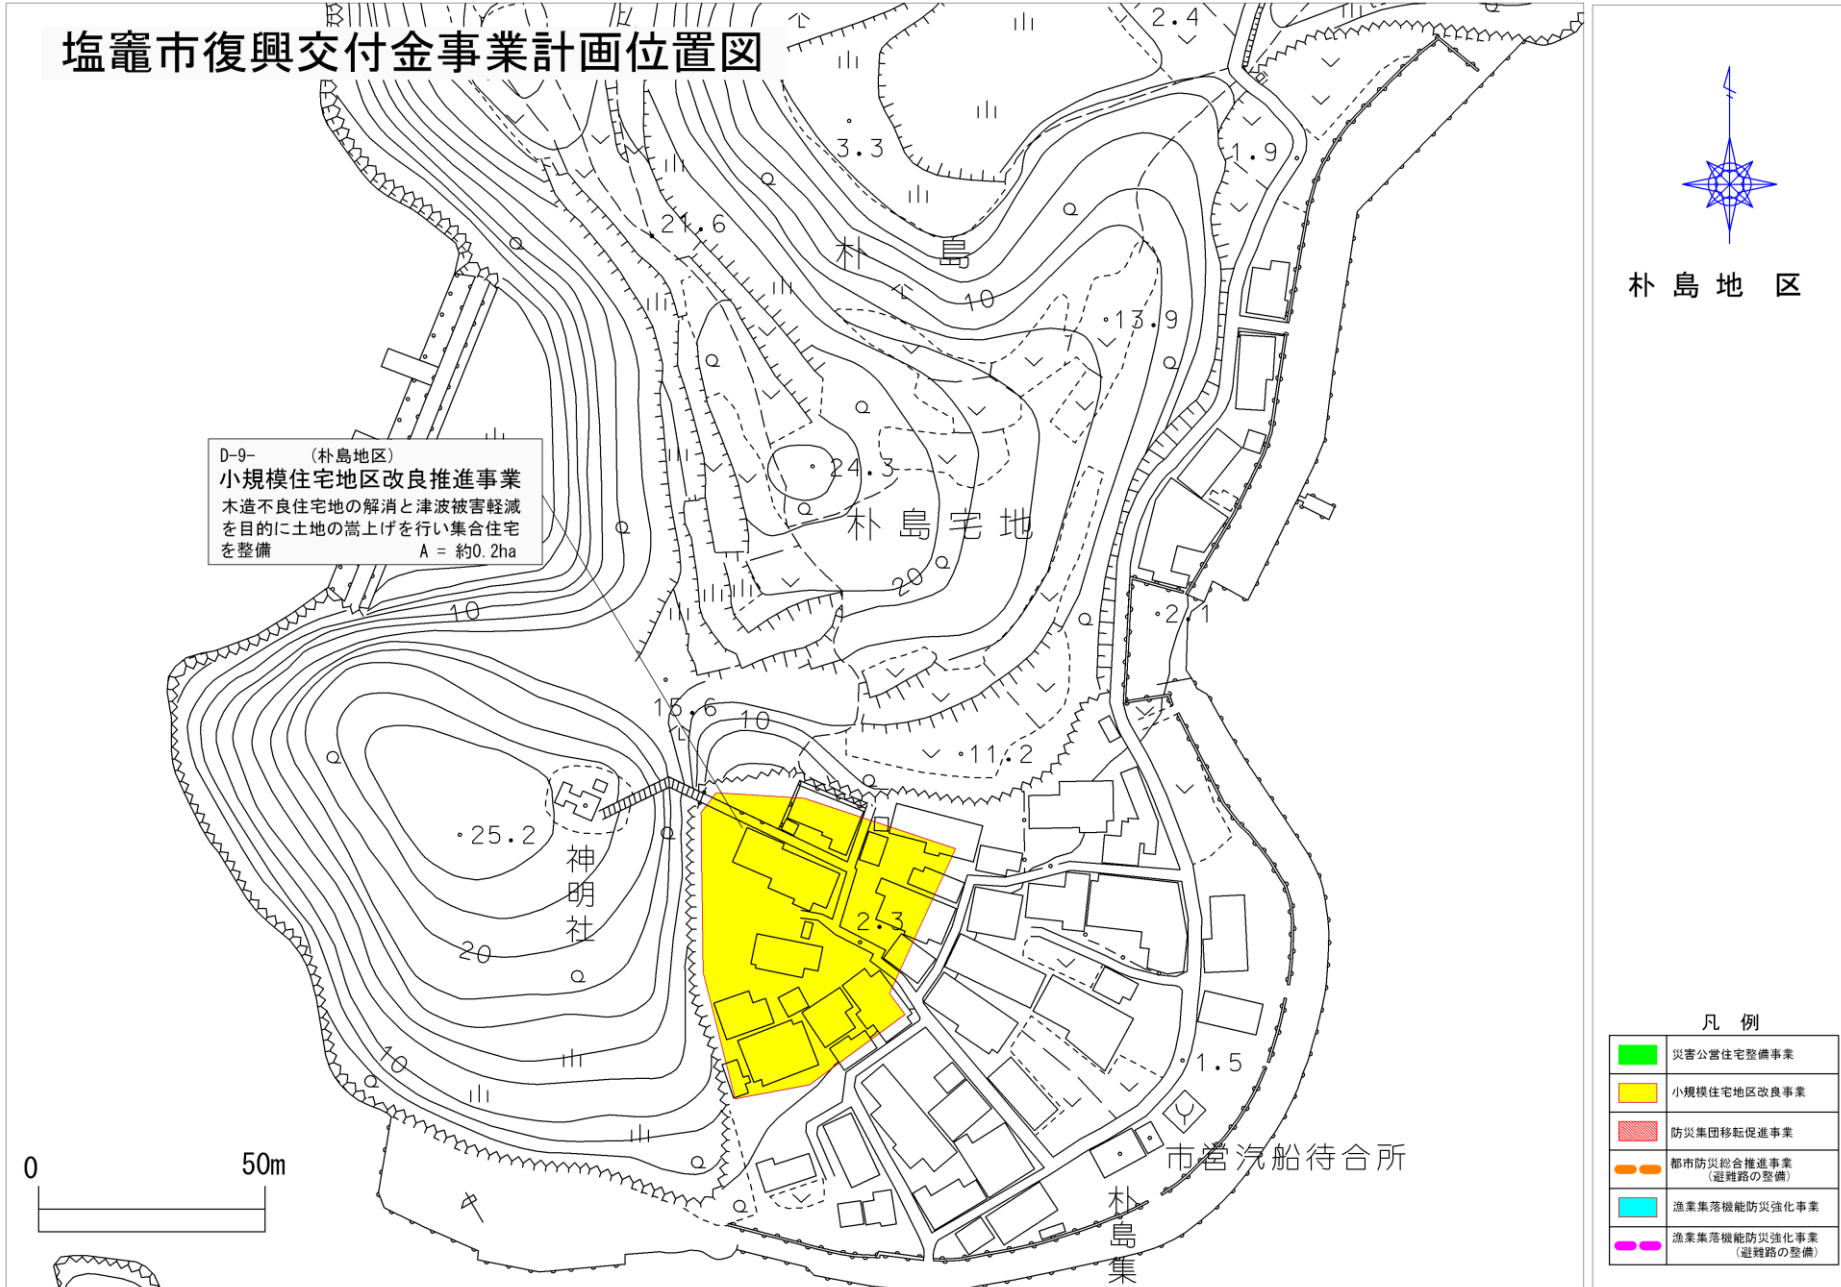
塩竈市復興交付金事業計画位置図

D-9- （朴島地区）
小規模住宅地区改良推進事業
木造不良住宅地の解消と津波被害軽減を目的に土地の嵩上げを行い集合住宅を整備 A = 約0.2ha

2.4
3.3
1.9
21.6
朴 島
10
13.9
24.3
朴島宅地
20
2.1
10
15.6
10
11.2
25.2
神明社
2.3
20
10
1.5
市営汽船待合所
朴島集

0
50m

朴 島 地 区

凡 例

| | |
|---|---|
| | 災害公営住宅整備事業 |
| | 小規模住宅地区改良事業 |
| | 防災集団移転促進事業 |
| | 都市防災総合推進事業（避難路の整備） |
| | 漁業集落機能防災強化事業 |
| | 漁業集落機能防災強化事業（避難路の整備） |